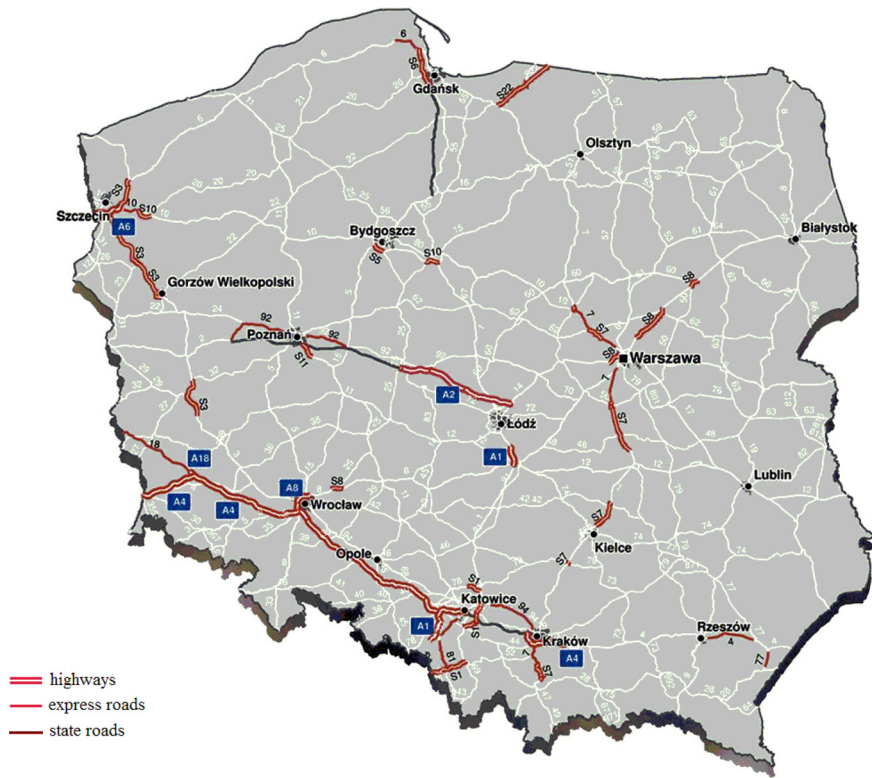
6
S6
Gdańsk
S22
Olsztyn
Szczecin
S3
10
S10
A6
S3
S3
Gorzów Wielkopolski
Bydgoszcz
S5
S10
Białystok
S8
7
S7
S8
92
Poznań
82
S11
S8
Warszawa
A2
S3
Łódź
S7
A1
18
A18
A8
S8
Lublin
A4
A4
Wrocław
S7
Kielce
Opole
S7
S7
Katowice
94
A1
S1
Kraków
Rzeszów
4
77
A4
7
S7
S1
highways
express roads
state roads